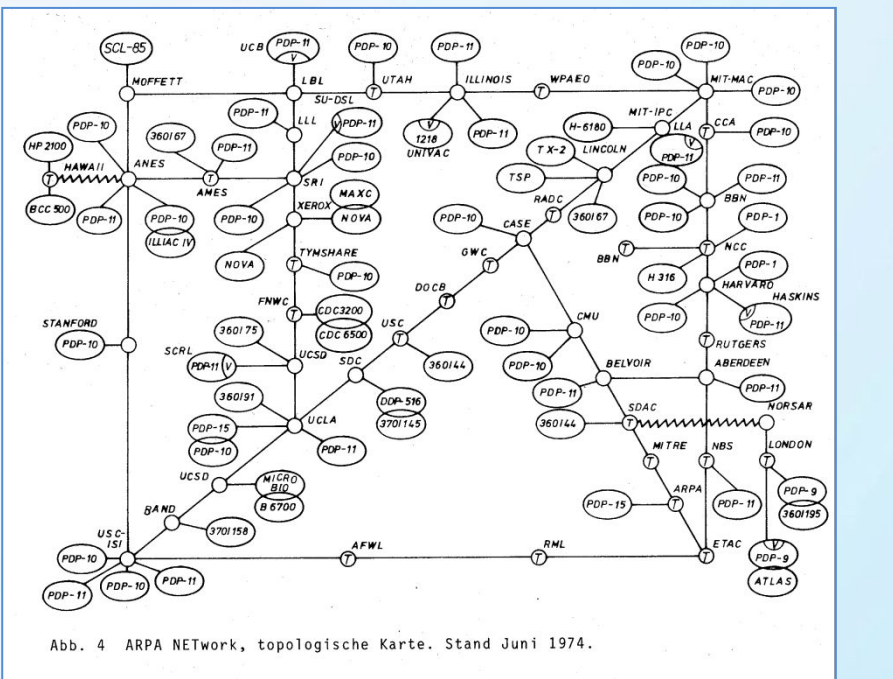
SCL-85
MOFFETT
UCB
PDP-11
V
LBL
PDP-10
UTAH
PDP-11
ILLINOIS
WPAEO
PDP-10
PDP-10
MIT-MAC
PDP-10
SU-DSL
T
T
T
PDP-10
PDP-11
LLL
V
PDP-11
V
1218
UNIVAC
PDP-11
MIT-IPC
H-6180
LLA
CCA
PDP-10
HP 2100
360/67
PDP-11
T X-2
LINCOLN
PDP-11
V
HAWAII
ANES
T
AMES
SRI
PDP-10
TSP
PDP-10
BBN
PDP-11
T
MAXC
RADC
BCC 500
PDP-11
PDP-10
ILLIAC IV
PDP-10
XEROX
NOVA
PDP-10
CASE
360/67
PDP-10
PDP-1
NOVA
TYMSHARE
T
PDP-10
GWC
T
BBN
T
NCC
H 316
PDP-1
HARVARD
HASKINS
FNWC
T
CDC3200
CDC 6500
DOCB
T
PDP-10
V
PDP-11
STANFORD
PDP-10
360/75
USC
T
CMU
PDP-10
T
RUTGERS
SCRL
PDP-11
V
UCSD
SDC
360/44
PDP-10
BELVOIR
ABERDEEN
PDP-11
360/91
DDP-516
370/145
PDP-11
SDAC
T
NORSAR
PDP-15
PDP-10
UCLA
PDP-11
360/44
MITRE
T
NBS
LONDON
T
UCSD
MICRO BIO
B 6700
ARPA
T
PDP-11
PDP-9
360/195
BAND
370/158
PDP-15
USC-ISI
AFWL
T
RML
T
ETAC
PDP-10
PDP-11
PDP-11
PDP-10
V
PDP-9
ATLAS
Abb. 4 ARPA NETwork, topologische Karte. Stand Juni 1974.